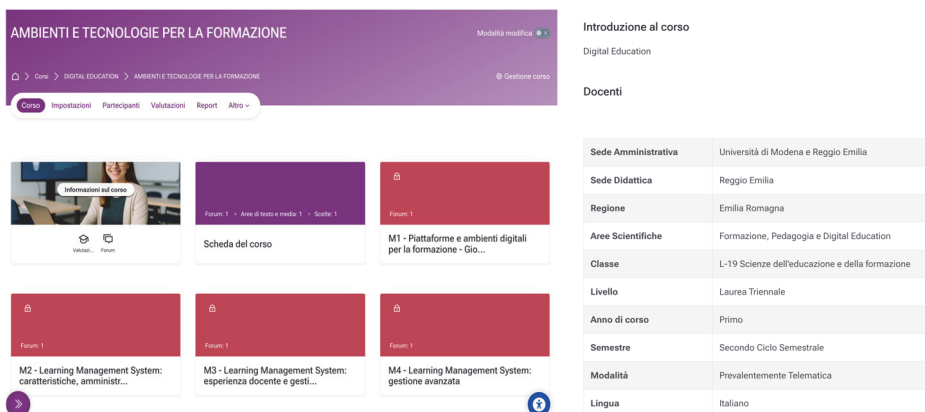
AMBIENTI E TECNOLOGIE PER LA FORMAZIONE

Modalità modifica

Corsi > DIGITAL EDUCATION > AMBIENTI E TECNOLOGIE PER LA FORMAZIONE

Gestione corso

Corso Impostazioni Partecipanti Valutazioni Report Altro

Informazioni sul corso

Valutazi... Forum

Forum: 1 • Aree di testo e media: 1 • Scelte: 1

Scheda del corso

Forum: 1

M1 - Piattaforme e ambienti digitali per la formazione - Gio...

Forum: 1

M2 - Learning Management System: caratteristiche, amministr...

Forum: 1

M3 - Learning Management System: esperienza docente e gesti...

Forum: 1

M4 - Learning Management System: gestione avanzata

Introduzione al corso

Digital Education

Docenti

| Sede Amministrativa | Università di Modena e Reggio Emilia |
|---|---|
| Sede Didattica | Reggio Emilia |
| Regione | Emilia Romagna |
| Aree Scientifiche | Formazione, Pedagogia e Digital Education |
| Classe | L-19 Scienze dell'educazione e della formazione |
| Livello | Laurea Triennale |
| Anno di corso | Primo |
| Semestre | Secondo Ciclo Semestrale |
| Modalità | Prevalentemente Telematica |
| Lingua | Italiano |